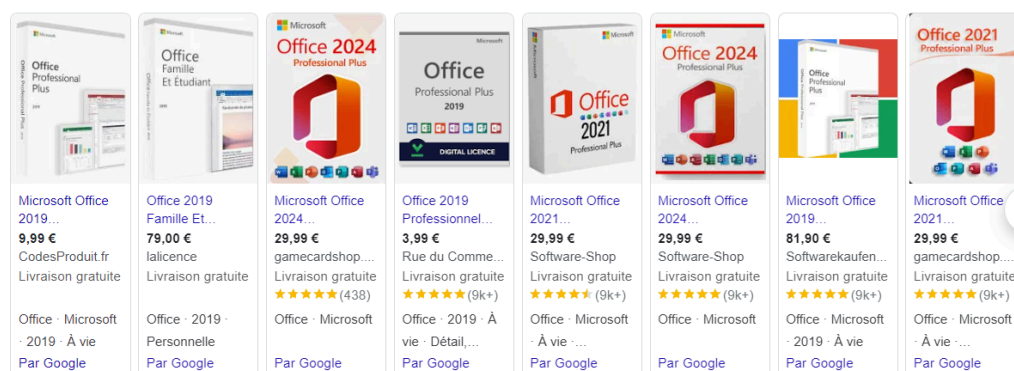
Office Professional Plus 2019

Microsoft Office 2019...
9,99 €
CodesProduit.fr
Livraison gratuite
Office · Microsoft · 2019 · À vie
Par Google

Office Famille Et Étudiant 2019

Office 2019 Famille Et...
79,00 €
lalicence
Livraison gratuite
Office · 2019 · Personnelle
Par Google

Microsoft
Office 2024
Professional Plus

Microsoft Office 2024...
29,99 €
gamecardshop....
Livraison gratuite
★★★★★ (438)
Office · Microsoft
Par Google

Microsoft
Office
Professional Plus
2019
DIGITAL LICENCE

Office 2019 Professionnel...
3,99 €
Rue du Comme...
Livraison gratuite
★★★★★ (9k+)
Office · 2019 · À vie · Détail,...
Par Google

Microsoft
Office
2021
Professional Plus

Microsoft Office 2021...
29,99 €
Software-Shop
Livraison gratuite
★★★★★ (9k+)
Office · Microsoft · À vie · ...
Par Google

Microsoft
Office 2024
Professional Plus

Microsoft Office 2024...
29,99 €
Software-Shop
Livraison gratuite
★★★★★ (9k+)
Office · Microsoft
Par Google

Office Professional Plus 2019

Microsoft Office 2019...
81,90 €
Softwarekaufen...
Livraison gratuite
★★★★★ (9k+)
Office · Microsoft · 2019 · À vie
Par Google

Office 2021
Professional Plus

Microsoft Office 2021...
29,99 €
gamecardshop....
Livraison gratuite
★★★★★ (9k+)
Office · Microsoft · À vie · ...
Par Google